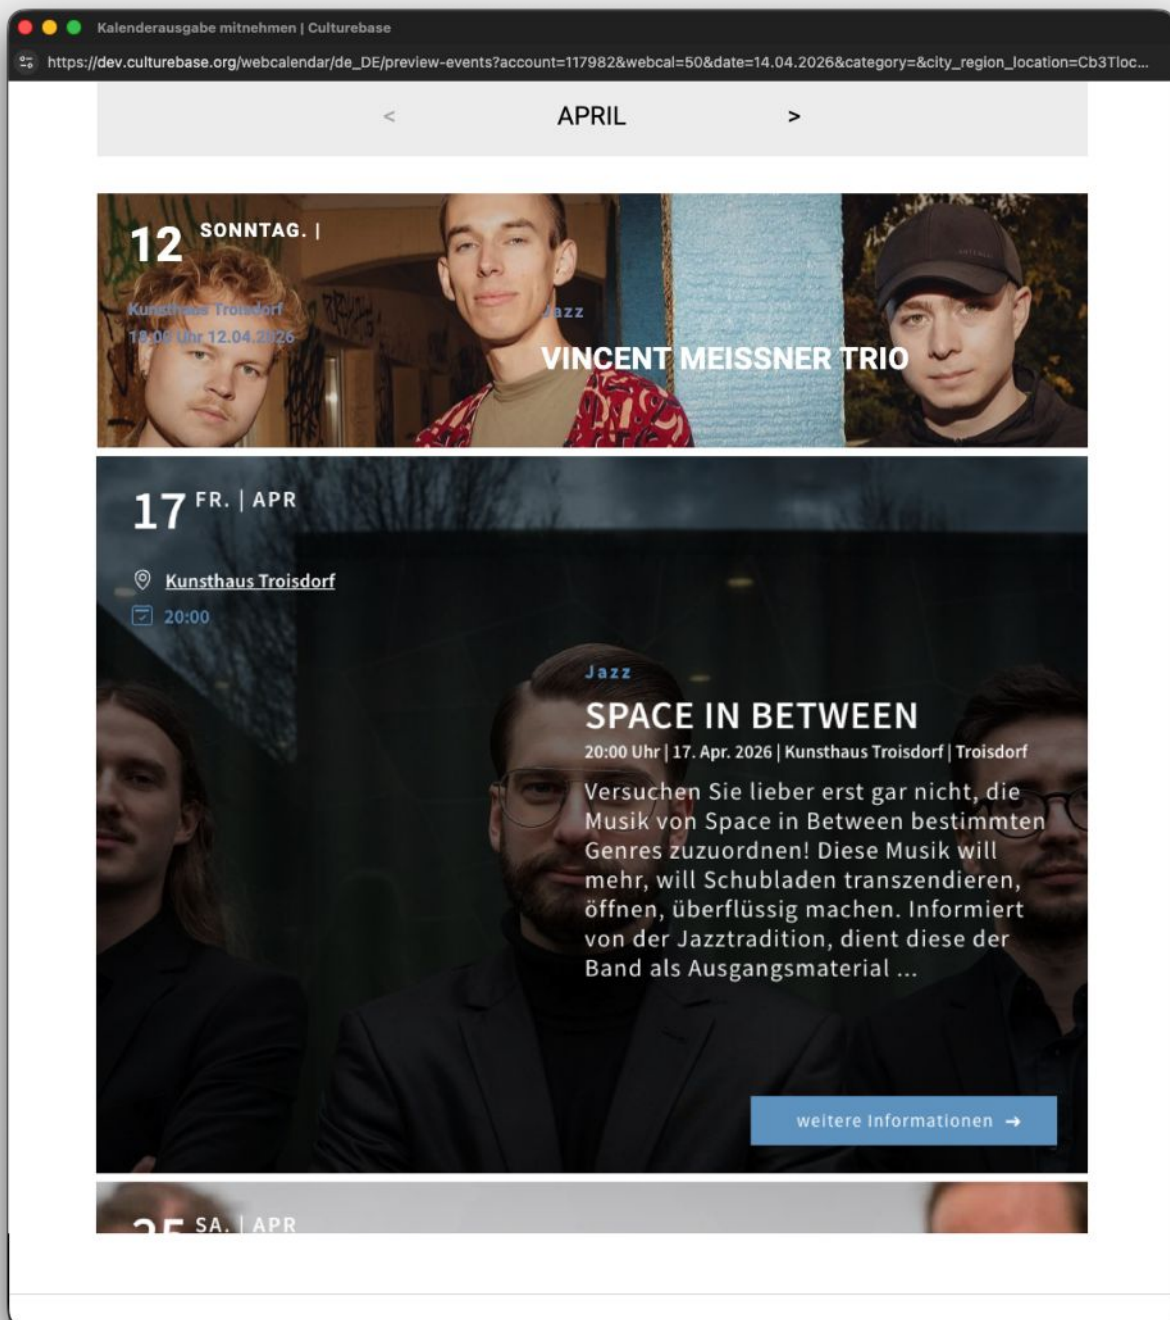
Kalenderausgabe mitnehmen | Culturebase

https://dev.culturebase.org/webcalendar/de_DE/preview-events?account=117982&webcal=50&date=14.04.2026&category=&city_region_location=Cb3Tloc...

< APRIL >

12 SONNTAG. |

Kunsthaus Troisdorf
18:00 Uhr 12.04.2026

Jazz

VINCENT MEISSNER TRIO

17 FR. | APR

Kunsthaus Troisdorf

20:00

Jazz

SPACE IN BETWEEN

20:00 Uhr | 17. Apr. 2026 | Kunsthaus Troisdorf | Troisdorf

Versuchen Sie lieber erst gar nicht, die Musik von Space in Between bestimmten Genres zuzuordnen! Diese Musik will mehr, will Schubladen transzendieren, öffnen, überflüssig machen. Informiert von der Jazztradition, dient diese der Band als Ausgangsmaterial ...

weitere Informationen →

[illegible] SA. | APR